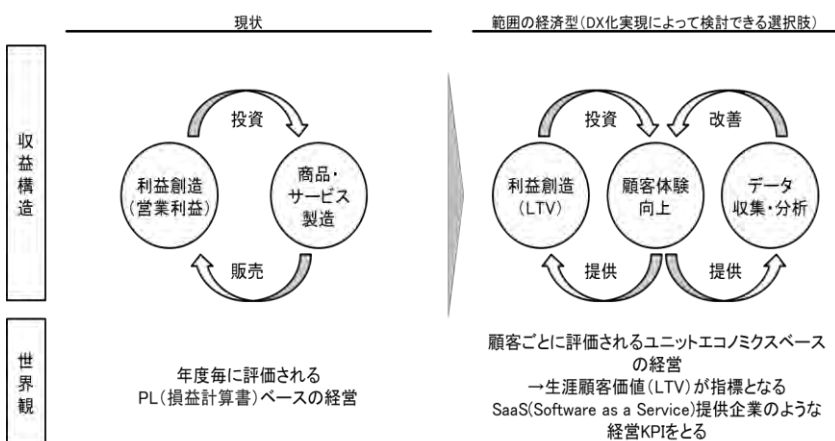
現状

範囲の経済型（DX化実現によって検討できる選択肢）

収益構造

投資

利益創造（営業利益）

商品・サービス製造

販売

投資

改善

利益創造（LTV）

顧客体験向上

データ収集・分析

提供

提供

世界観

年度毎に評価されるPL（損益計算書）ベースの経営

顧客ごとに評価されるユニットエコノミクスベースの経営
→生涯顧客価値（LTV）が指標となる
SaaS(Software as a Service)提供企業のような経営KPIをとる